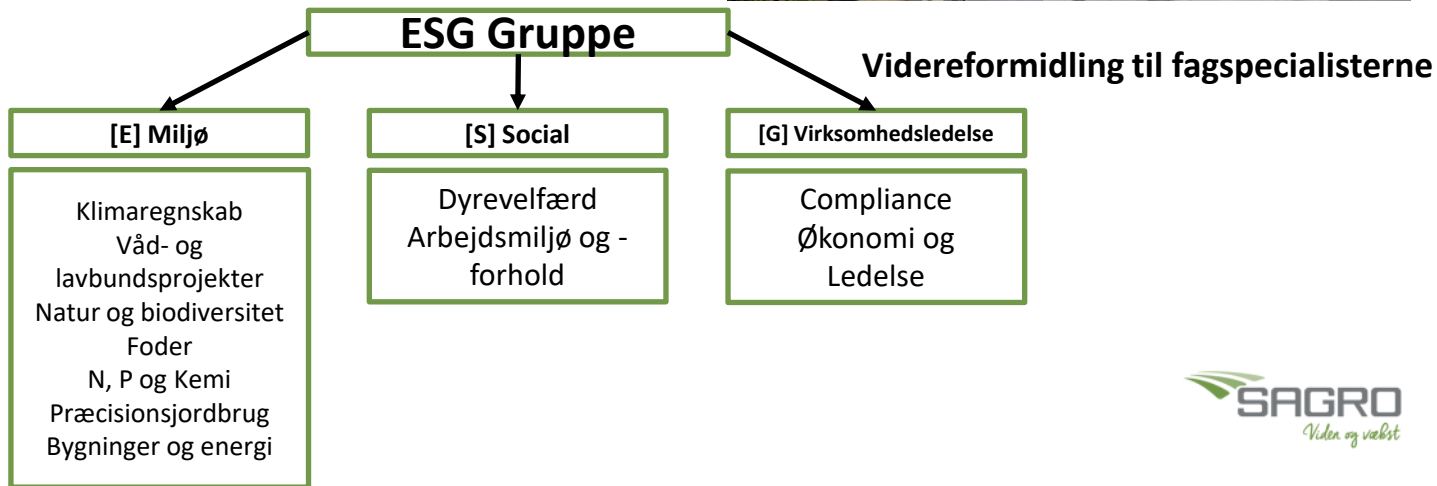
ESG Gruppe

Videreformidling til fagspecialisterne

[E] Miljø

Klimaregnskab
Våd- og lavbundsprojekter
Natur og biodiversitet
Foder
N, P og Kemi
Præcisionsjordbrug
Bygninger og energi

[S] Social

Dyrevelfærd
Arbejdsmiljø og -forhold

[G] Virksomhedsledelse

Compliance
Økonomi og Ledelse

SAGRO
Viden og vækst